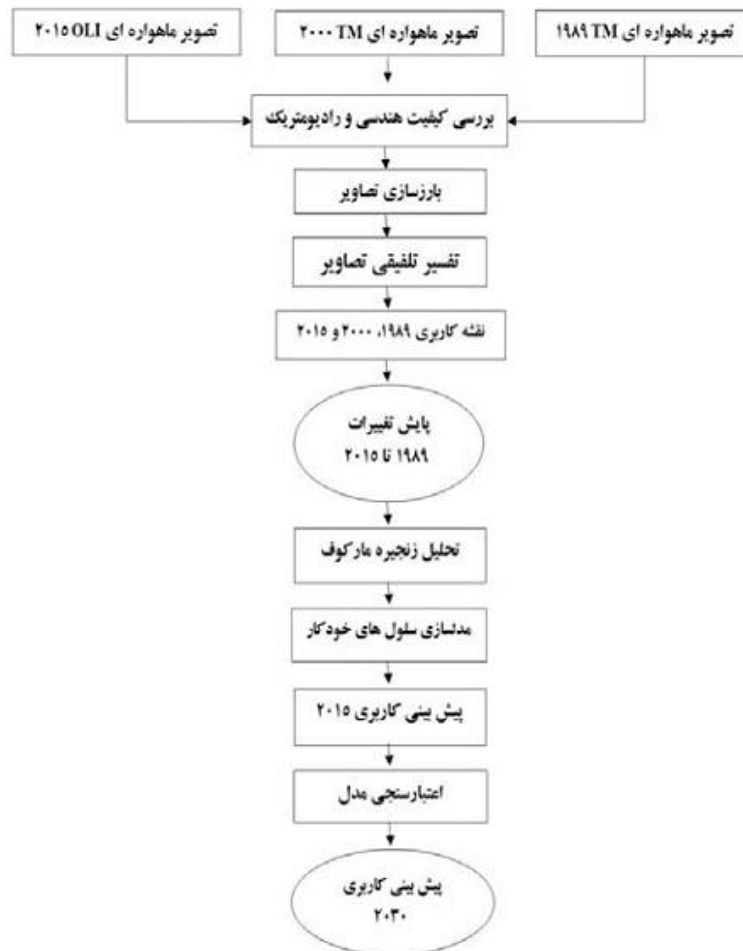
تصویر ماهواره ای TM ۱۹۸۹

تصویر ماهواره ای TM ۲۰۰۰

تصویر ماهواره ای OLI ۲۰۱۵

بررسی کیفیت هندسی و رادیومتریک

بارزسازی تصاویر

تفسیر تلفیقی تصاویر

نقشه کاربری ۱۹۸۹، ۲۰۰۰ و ۲۰۱۵

پایش تغییرات ۱۹۸۹ تا ۲۰۱۵

تحلیل زنجیره مارکوف

مدلسازی سلول های خودکار

پیش بینی کاربری ۲۰۱۵

اعتبارسنجی مدل

پیش بینی کاربری ۲۰۳۰